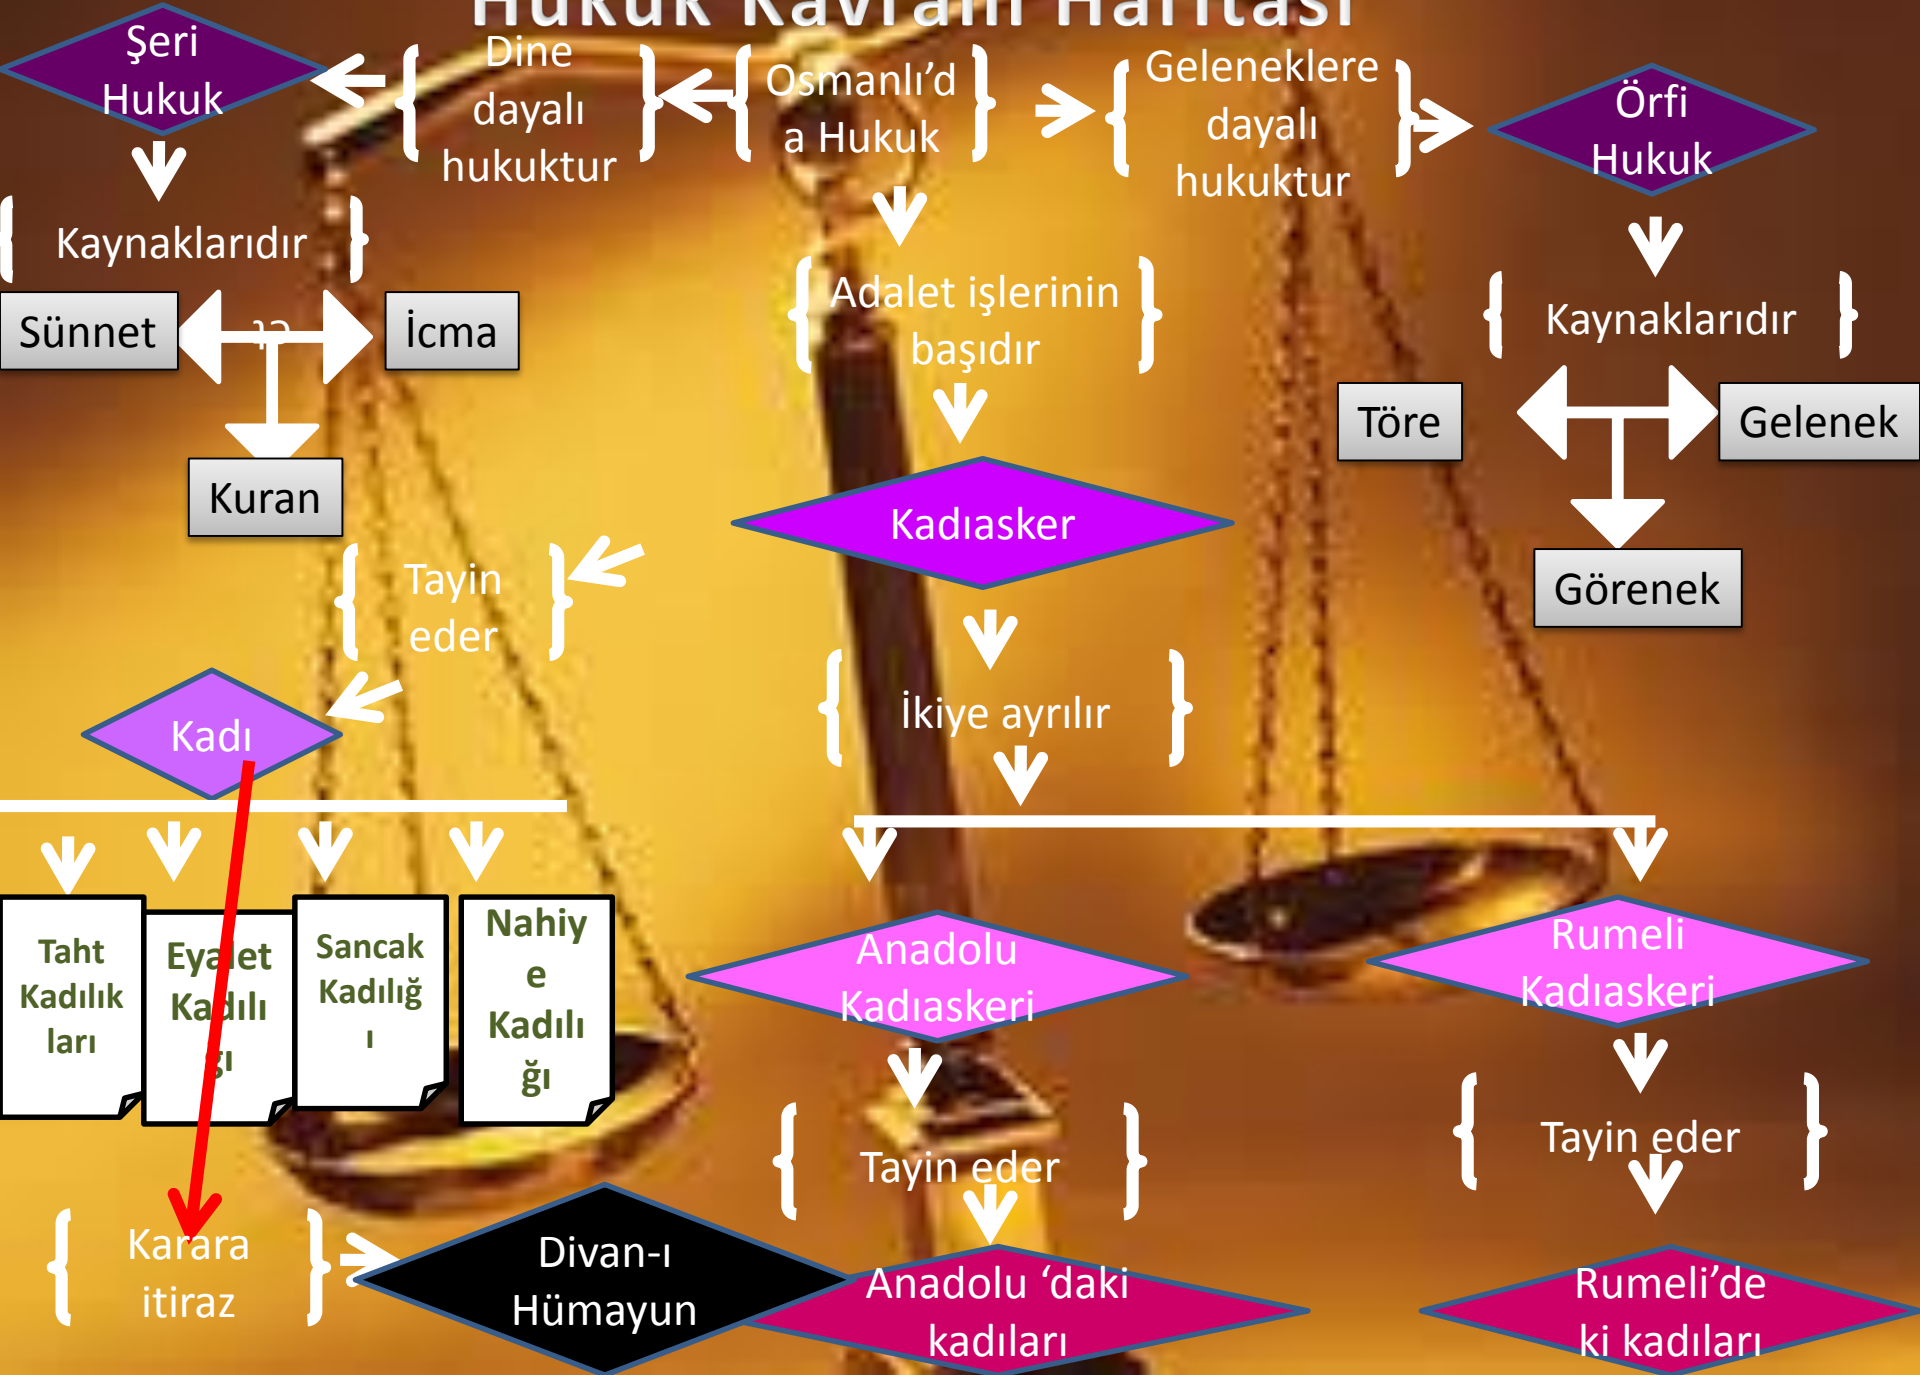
Hukuk Kavram Haritası

Şeri Hukuk

Dine dayalı hukuktur

Osmanlı'da Hukuk

Geleneklere dayalı hukuktur

Örfi Hukuk

Kaynaklarıdır

Sünnet

İcma

Kuran

Adalet işlerinin başıdır

Kaynaklarıdır

Töre

Gelenek

Görenek

Kadıasker

Tayin eder

İkiye ayrılır

Kadı

Taht Kadılıkları

Eyalet Kadılığı

Sancak Kadılığı

Nahiye Kadılığı

Anadolu Kadıaskeri

Rumeli Kadıaskeri

Tayin eder

Tayin eder

Karara itiraz

Divan-ı Hümayun

Anadolu 'daki kadıları

Rumeli'deki kadıları